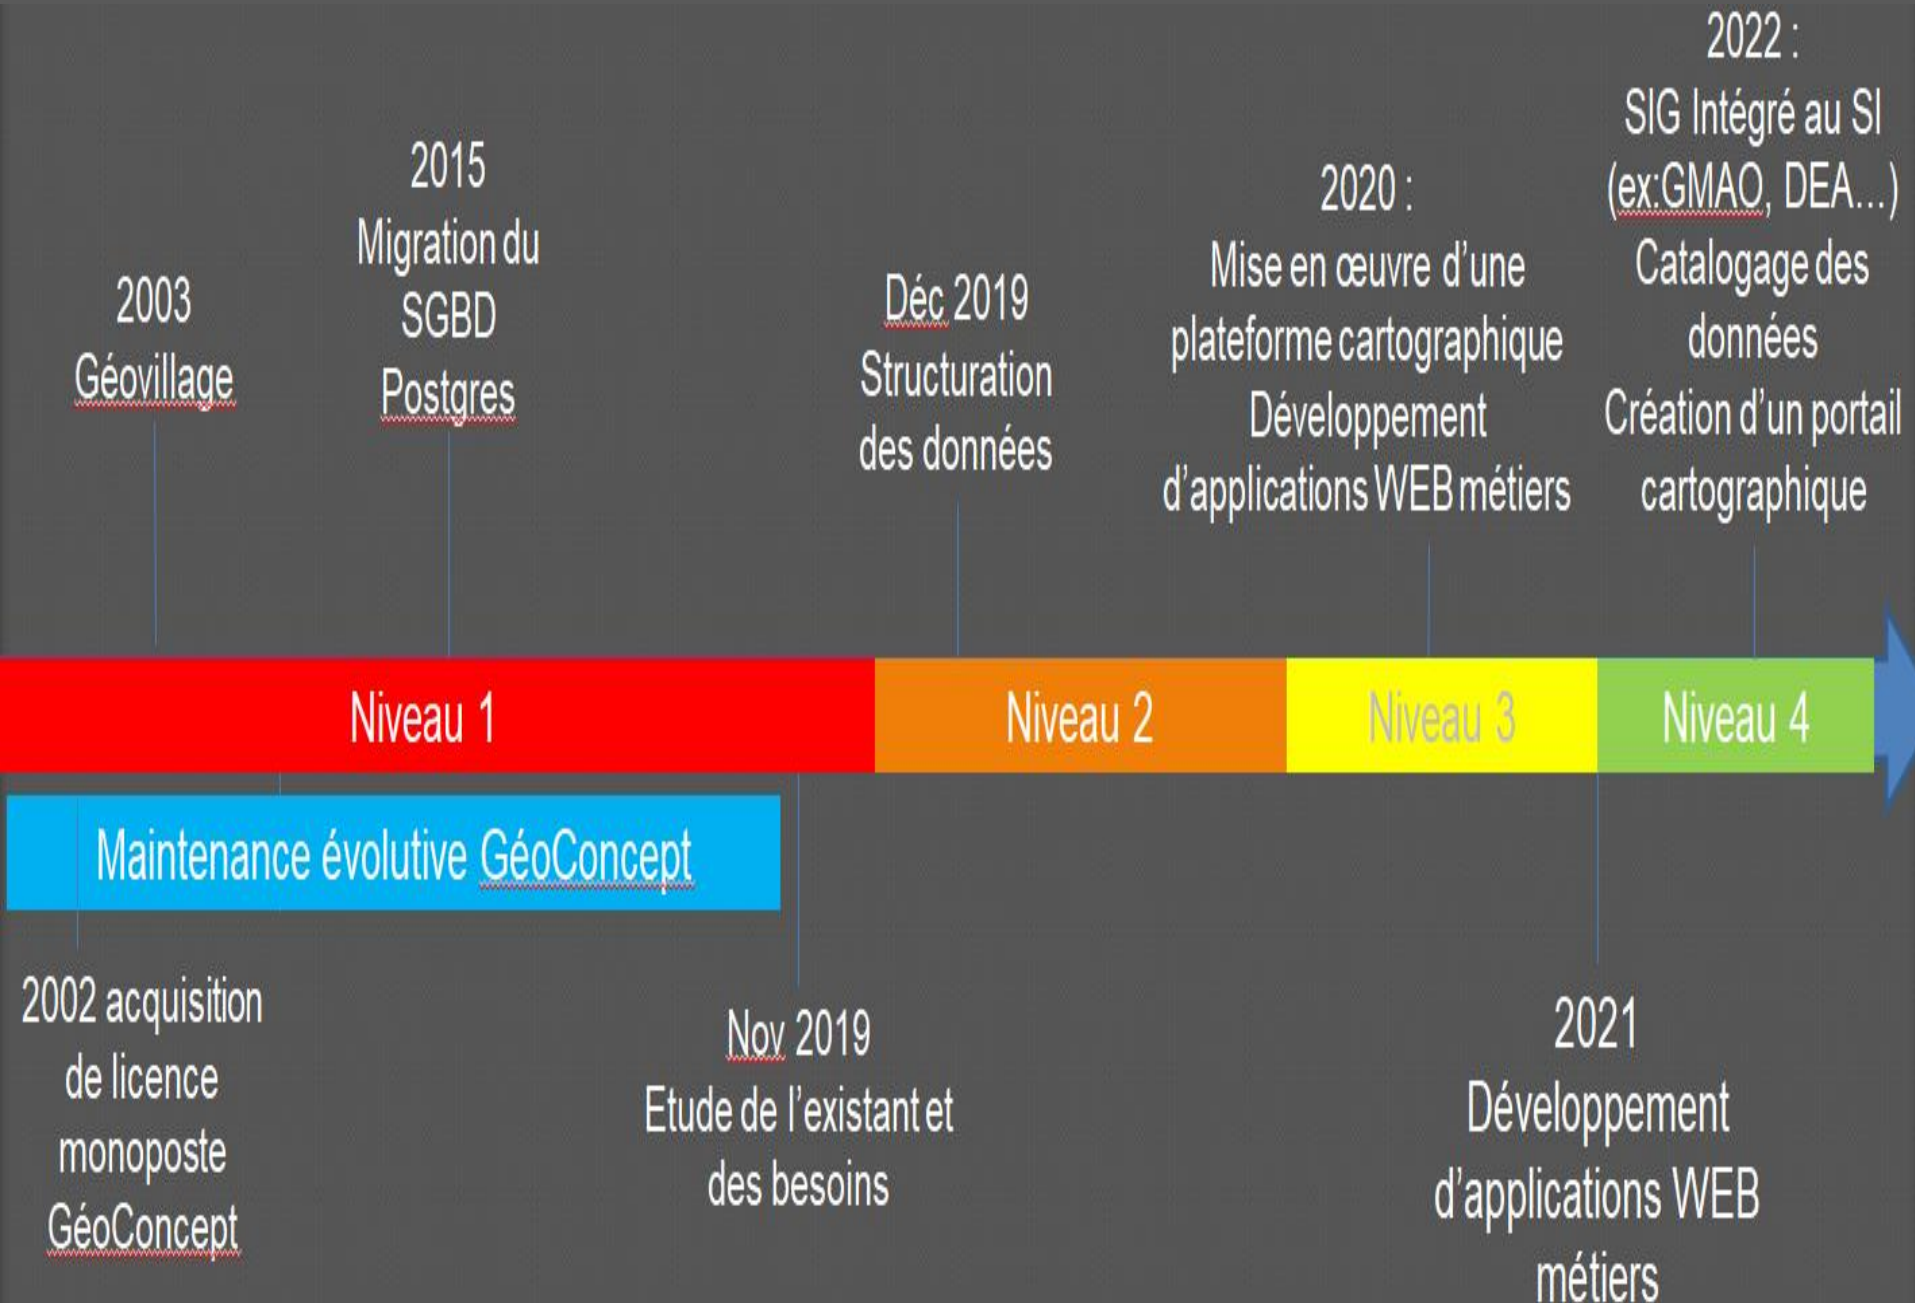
2003
Géovillage

2015
Migration du SGBD Postgres

Déc 2019
Structuration des données

2020 :
Mise en œuvre d'une plateforme cartographique
Développement d'applications WEB métiers

2022 :
SIG Intégré au SI (ex:GMAO, DEA...)
Catalogage des données
Création d'un portail cartographique

Niveau 1

Niveau 2

Niveau 3

Niveau 4

Maintenance évolutive GéoConcept

2002 acquisition de licence monoposte GéoConcept

Nov 2019
Etude de l'existant et des besoins

2021
Développement d'applications WEB métiers